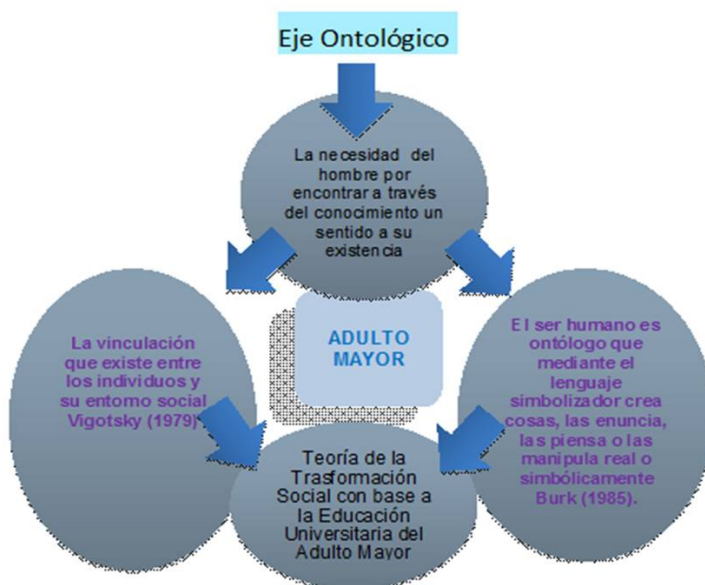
Eje Ontológico

La necesidad del hombre por encontrar a través del conocimiento un sentido a su existencia

ADULTO MAYOR

La vinculación que existe entre los individuos y su entorno social Vigotsky (1979).

El ser humano es ontólogo que mediante el lenguaje simbolizador crea cosas, las enuncia, las piensa o las manipula real o simbólicamente Burk (1985).

Teoría de la Trasformación Social con base a la Educación Universitaria del Adulto Mayor